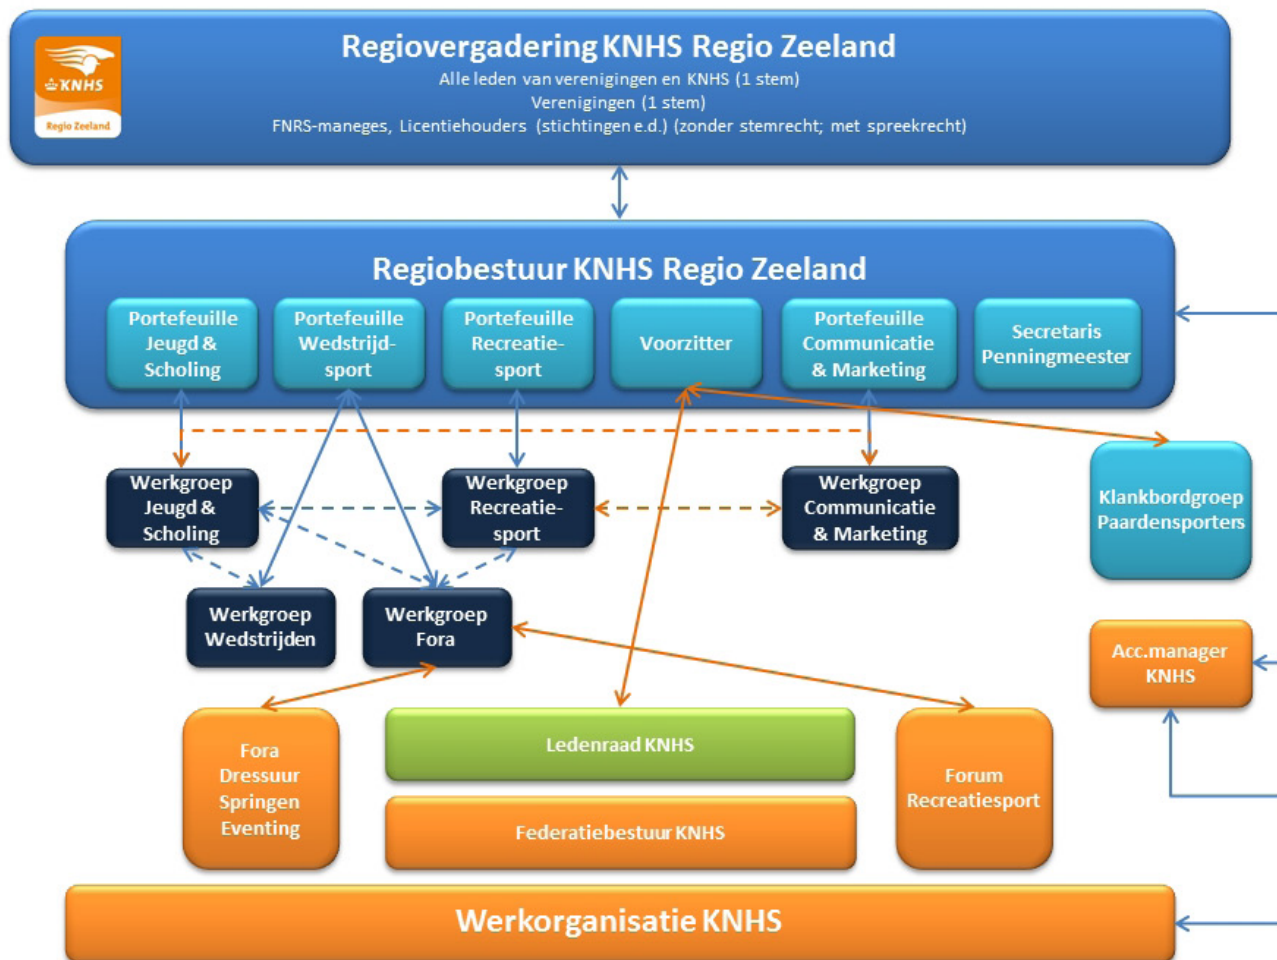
KNHS
Regio Zeeland

Regiovergadering KNHS Regio Zeeland
Alle leden van verenigingen en KNHS (1 stem)
Verenigingen (1 stem)
FNRS-maneges, Licentiehouders (stichtingen e.d.) (zonder stemrecht; met spreekrecht)

Regiobestuur KNHS Regio Zeeland

Portefeuille Jeugd & Scholing

Portefeuille Wedstrijdsport

Portefeuille Recreatiesport

Voorzitter

Portefeuille Communicatie & Marketing

Secretaris Penningmeester

Werkgroep Jeugd & Scholing

Werkgroep Recreatiesport

Werkgroep Communicatie & Marketing

Klankbordgroep Paardensporters

Werkgroep Wedstrijden

Werkgroep Fora

Acc.manager KNHS

Fora Dressuur Springen Eventing

Ledenraad KNHS

Federatiebestuur KNHS

Forum Recreatiesport

Werkorganisatie KNHS